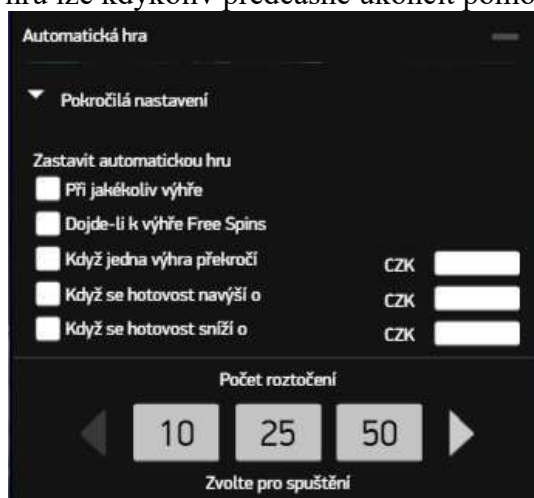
hru lze kdykoliv předčasně ukončit pomo

Automatická hra

Pokročilá nastavení

Zastavit automatickou hru

Při jakékoliv výhře

Dojde-li k výhře Free Spins

Když jedna výhra překročí CZK

Když se hotovost navýší o CZK

Když se hotovost sníží o CZK

Počet roztočení

10 25 50

Zvolte pro spuštění